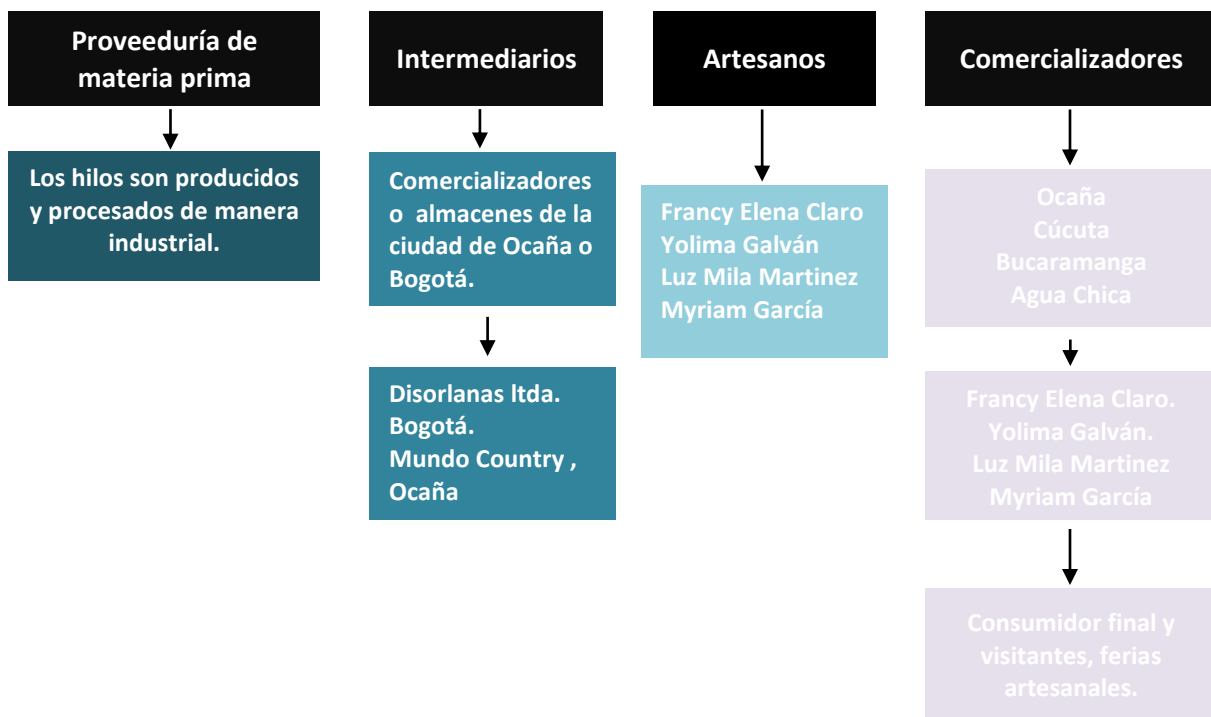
Proveeduría de materia prima

Los hilos son producidos y procesados de manera industrial.

Intermediarios

Comercializadores o almacenes de la ciudad de Ocaña o Bogotá.

Disorlanas ltda. Bogotá.
Mundo Country , Ocaña

Artesanos

Francy Elena Claro
Yolima Galván
Luz Mila Martinez
Myriam García

Comercializadores

Ocaña
Cúcuta
Bucaramanga
Agua Chica

Francy Elena Claro.
Yolima Galván.
Luz Mila Martinez
Myriam García

Consumidor final y visitantes, ferias artesanales.